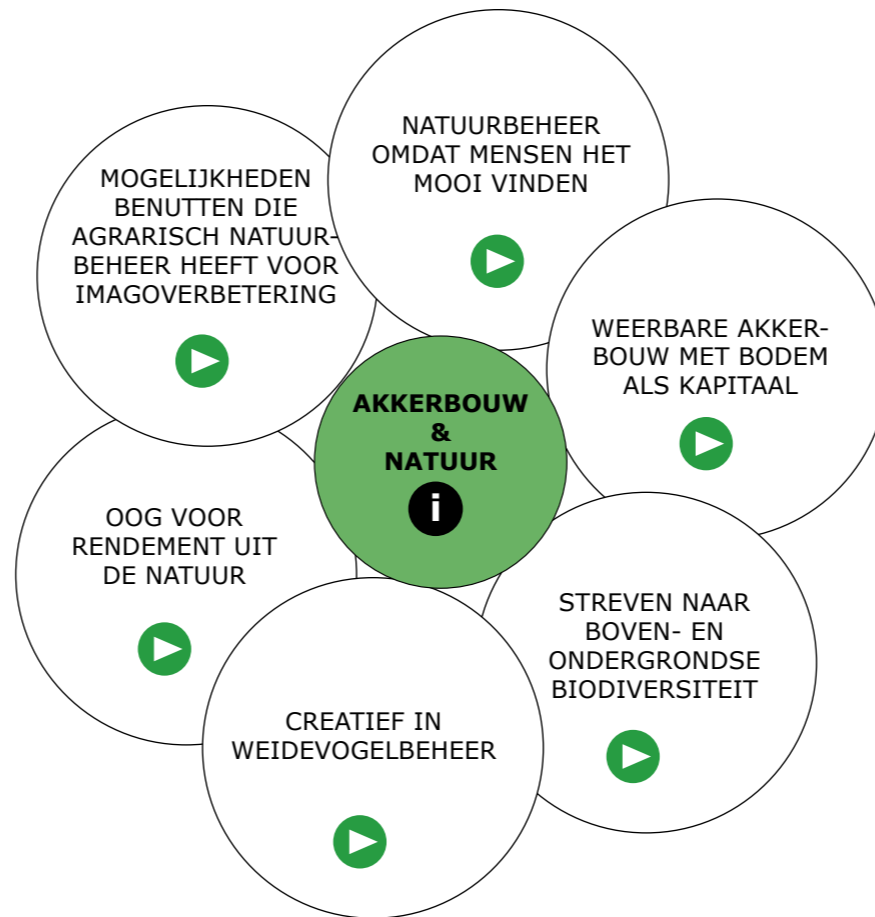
NATUURBEHEER OMDAT MENSEN HET MOOI VINDEN

MOGELIJKHEDEN BENUTTEN DIE AGRARISCH NATUURBEHEER HEEFT VOOR IMAGOVERBETERING

WEERBARE AKKERBOUW MET BODEM ALS KAPITAAL

AKKERBOUW & NATUUR

i

OOG VOOR RENDEMENT UIT DE NATUUR

STREVEN NAAR BOVEN- EN ONDERGRONDSE BIODIVERSITEIT

CREATIEF IN WEIDEVOGELBEHEER